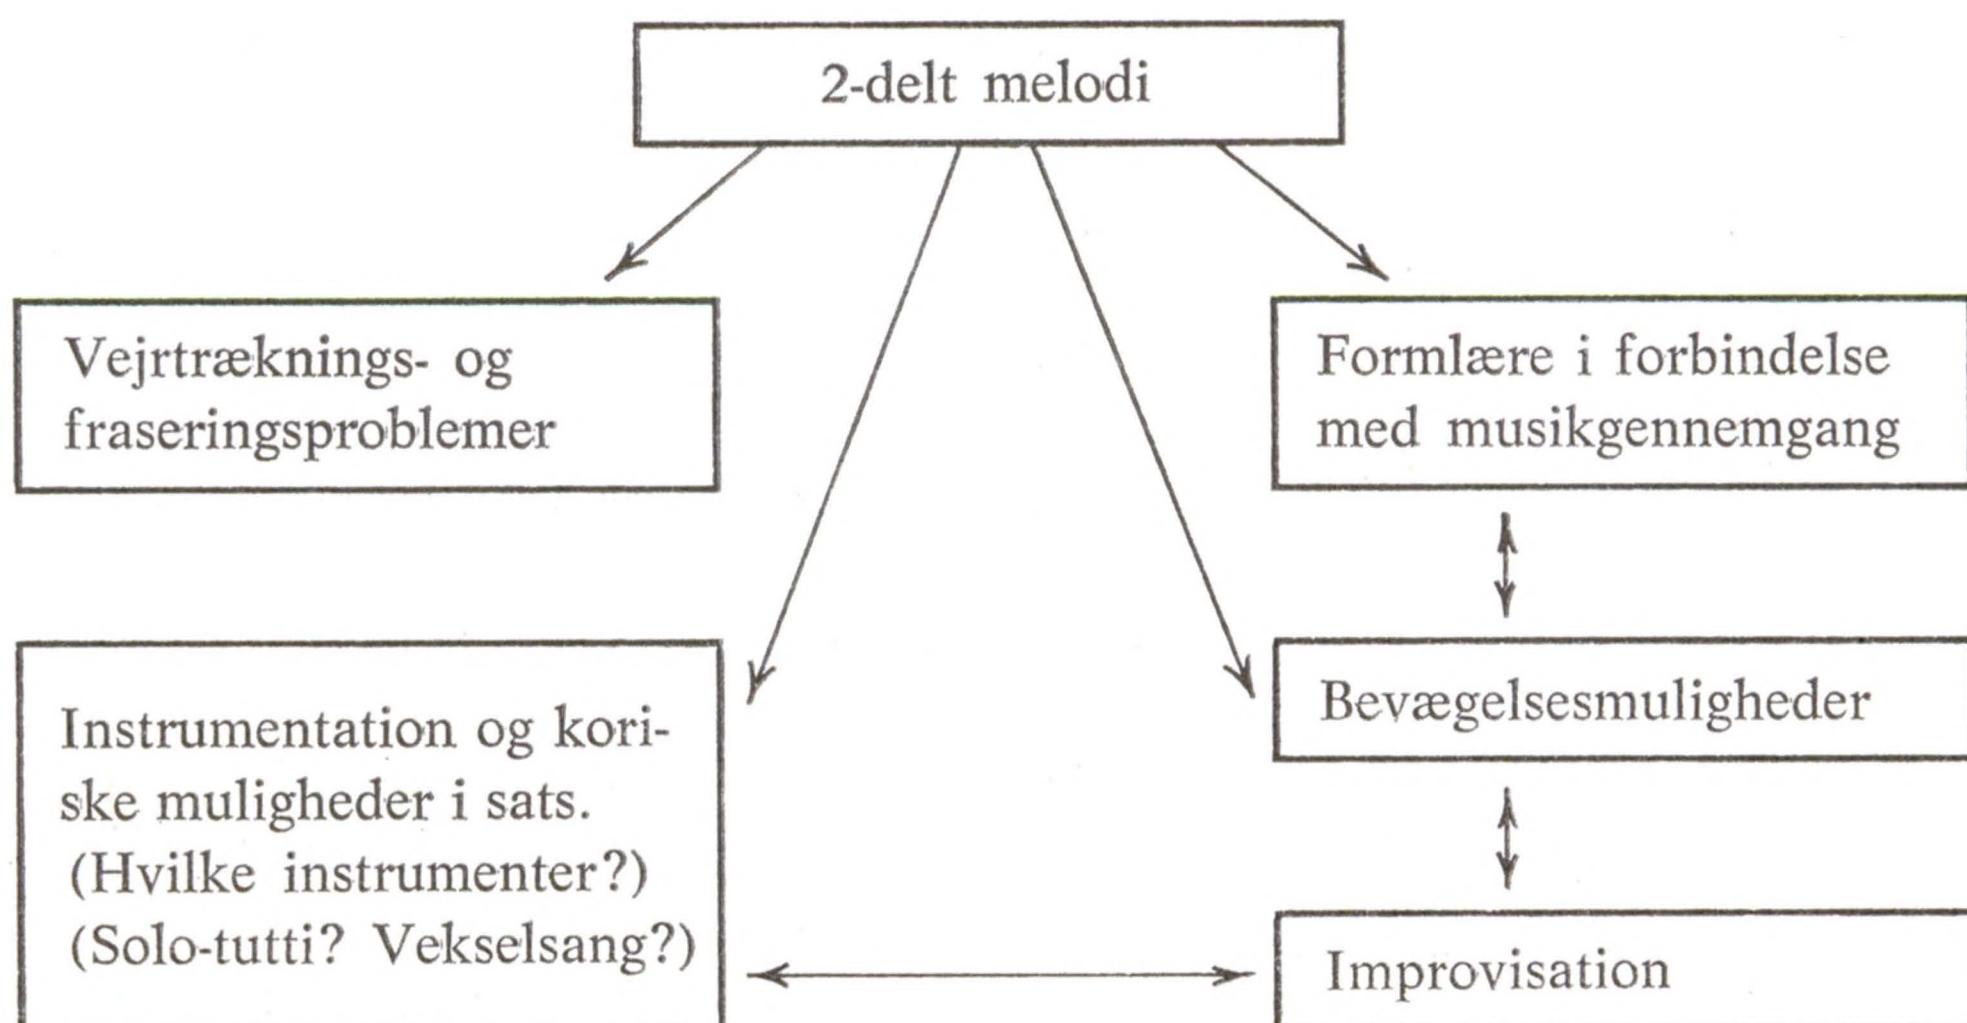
2-delt melodi

Vejrtræknings- og fraseringsproblemer

Formlære i forbindelse med musikgennemgang

Bevægelsesmuligheder

Instrumentation og koriske muligheder i sats. (Hvilke instrumenter?) (Solo-tutti? Vekselsang?)

Improvisation